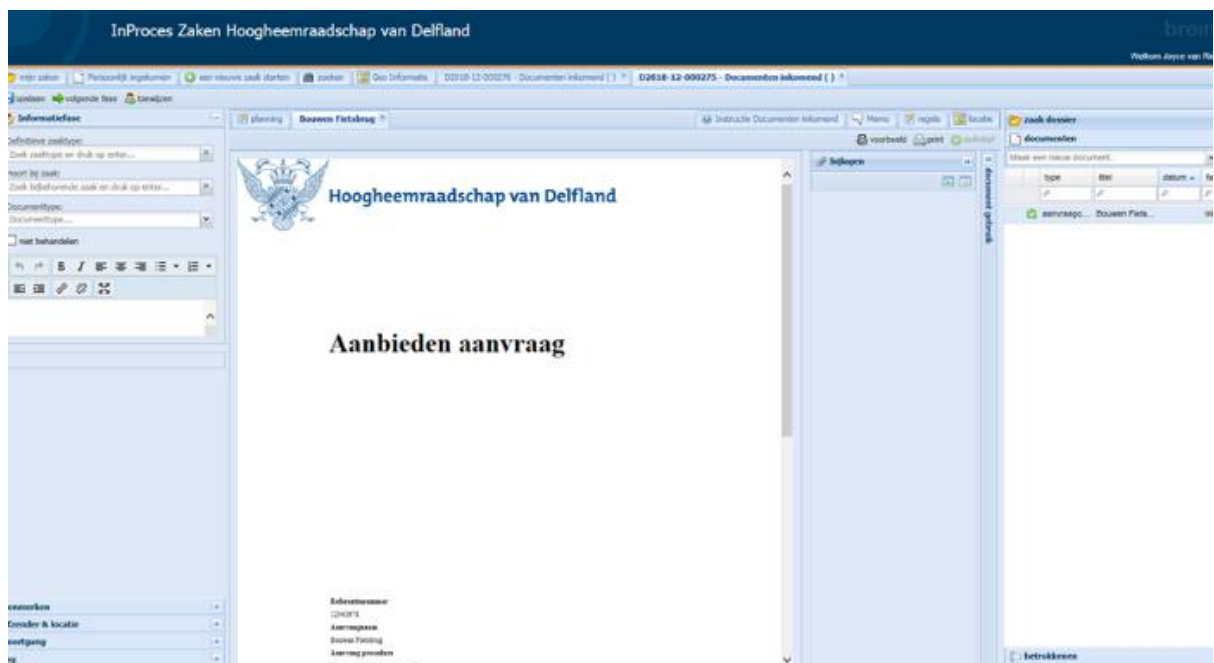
InProces Zaken Hoogheemraadschap van Delfland

Welkom Joyce van R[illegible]

mijn zaken | Persoonlijk ingekomen | een nieuwe zaak starten | zoeken | Geo Informatie | D2018-12-000276 - Documenten inkomend ( ) | D2018-12-000275 - Documenten inkomend ( )

opslaan volgende fase toewijzen

Informatiefase

Definitieve zaaktype:
Zoek zaaktype en druk op enter...

Voeg bij zaak:
Zoek bijbehorende zaak en druk op enter...

Documenttype:
Documenttype...

niet behandelen

planning | Bouwen Fietsbrug

Instructie Documenten inkomend | Memo | regels | locatie

voorbeeld | print

bijlagen

document gebruik

Hoogheemraadschap van Delfland

Aanbieden aanvraag

Referentienummer
1234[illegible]
Aanvraagnaam
Bouwen Fietsbrug
Aanvraag procedure

zaak dossier

documenten

Maak een nieuw document

| type | titel | datum | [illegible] |
|---|---|---|---|
| aanvraago... | Bouwen Fiets... | | |

betrokkenen

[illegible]nwerken
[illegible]der & locatie
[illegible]gang